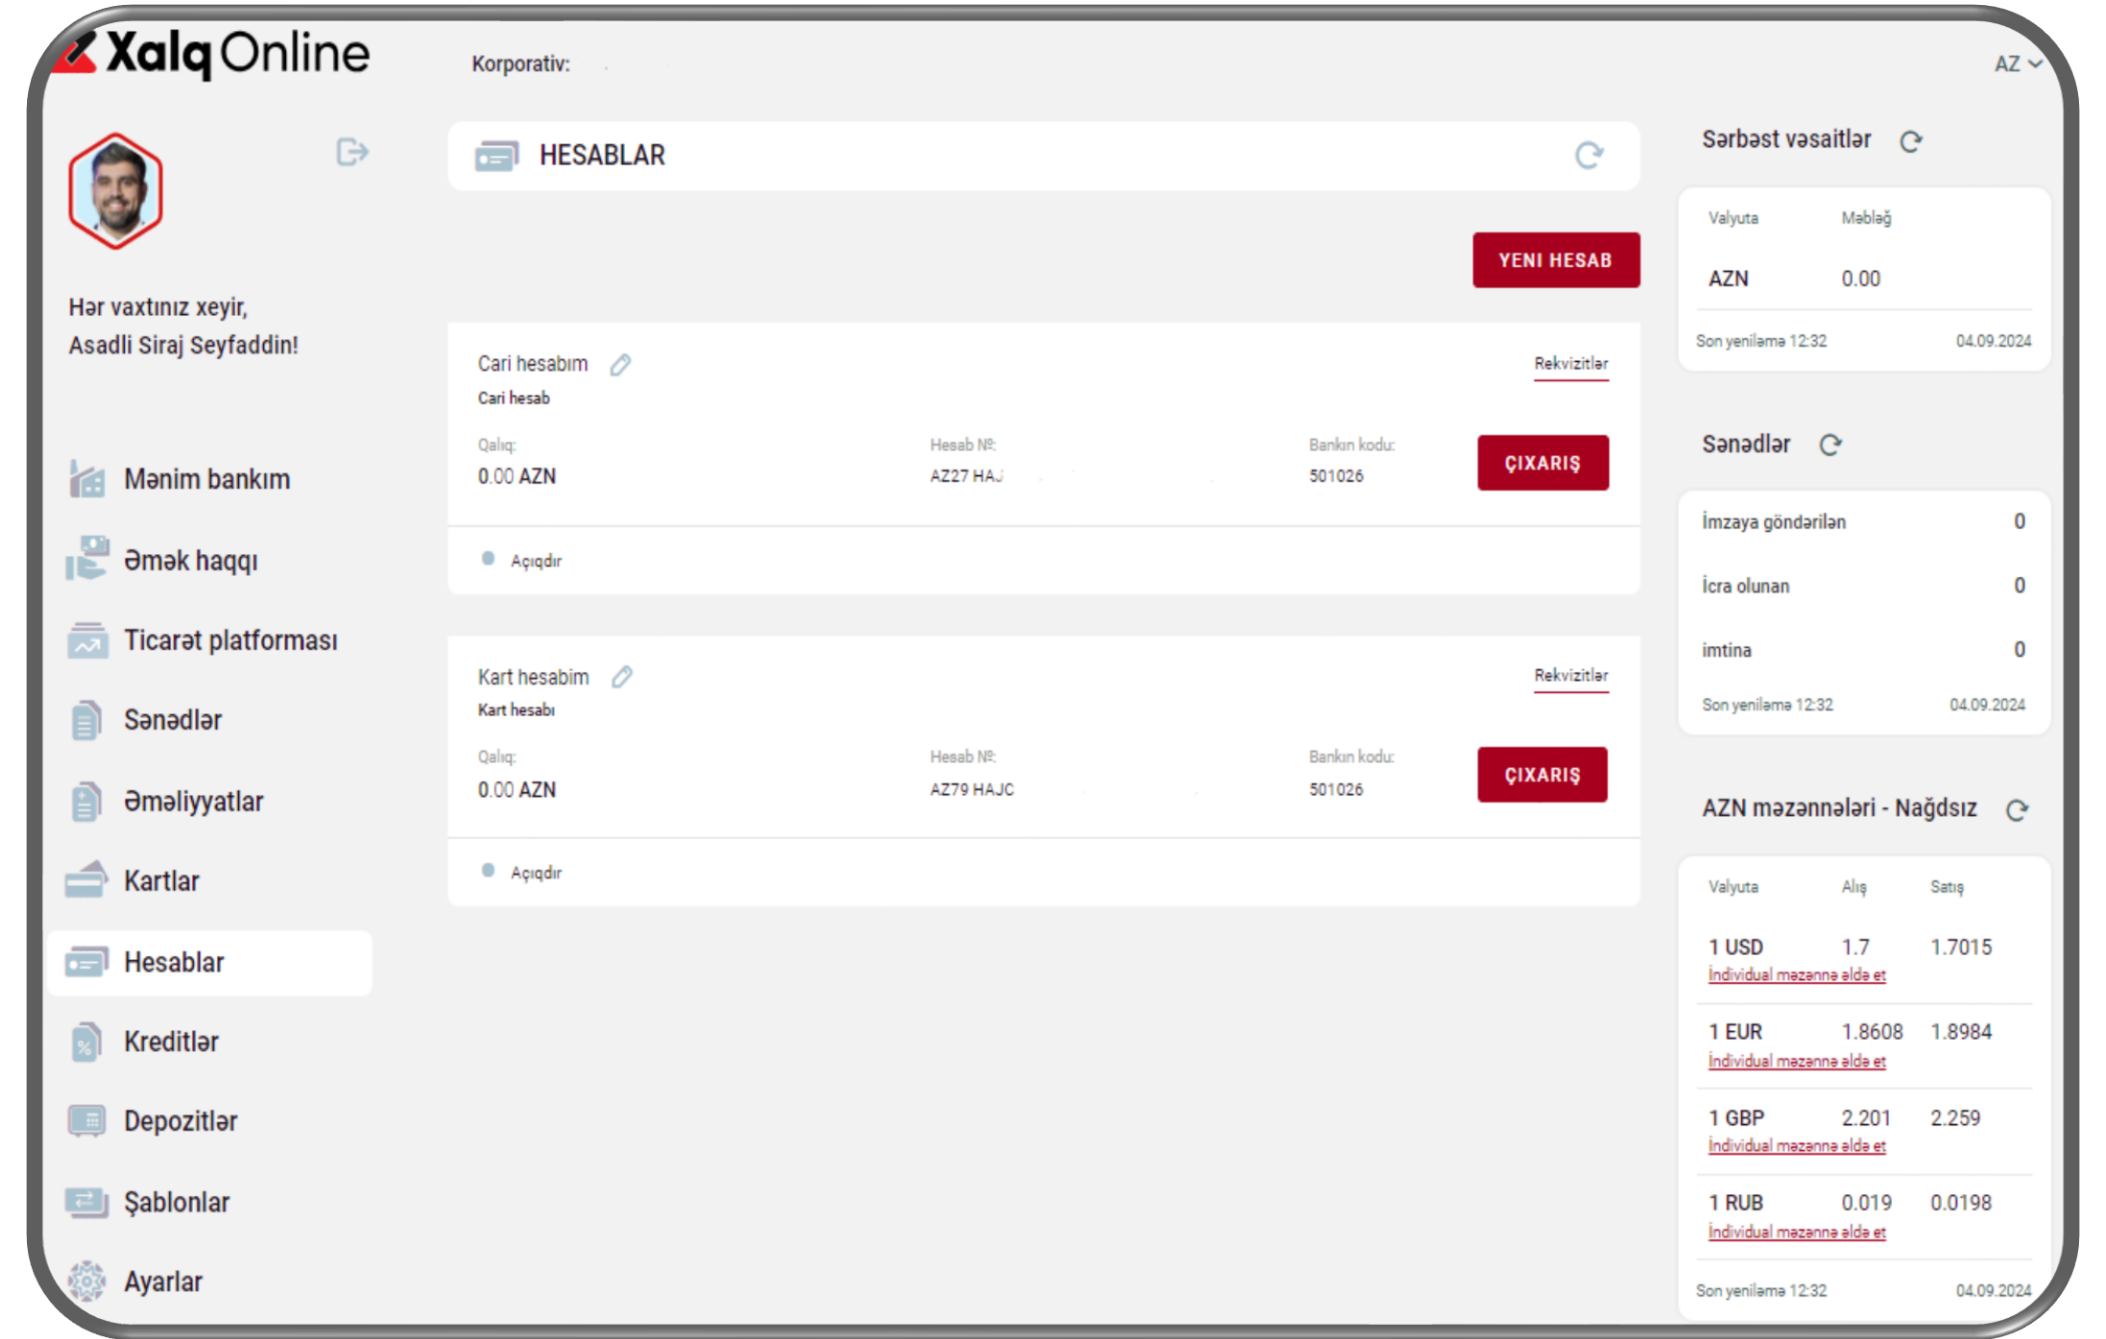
Xalq Online

Korporativ:

AZ

Hər vaxtınız xeyir,
Asadli Siraj Seyfaddin!

Mənim bankım
Əmək haqqı
Ticarət platforması
Sənədlər
Əməliyyatlar
Kartlar
Hesablar
Kreditlər
Depozitlər
Şablonlar
Ayarlar

HESABLAR

YENİ HESAB

Cari hesabım
Cari hesab
Rekvizitlər
Qalıq:
0.00 AZN
Hesab №:
AZ27 HAJ
Bankın kodu:
501026
ÇIXARIŞ
Açıqdır

Kart hesabım
Kart hesabı
Rekvizitlər
Qalıq:
0.00 AZN
Hesab №:
AZ79 HAJC
Bankın kodu:
501026
ÇIXARIŞ
Açıqdır

Sərbəst vəsaitlər

| Valyuta | Məbləğ |
|---|---|
| AZN | 0.00 |

Son yeniləmə 12:32 04.09.2024

Sənədlər

İmzaya göndərilən 0
İcra olunan 0
imtina 0

Son yeniləmə 12:32 04.09.2024

AZN məzənnələri - Nağdsız

| Valyuta | Alış | Satış |
|---|---|---|
| 1 USD | 1.7 | 1.7015 |
| 1 EUR | 1.8608 | 1.8984 |
| 1 GBP | 2.201 | 2.259 |
| 1 RUB | 0.019 | 0.0198 |

İndividual məzənnə əldə et
İndividual məzənnə əldə et
İndividual məzənnə əldə et
İndividual məzənnə əldə et

Son yeniləmə 12:32 04.09.2024